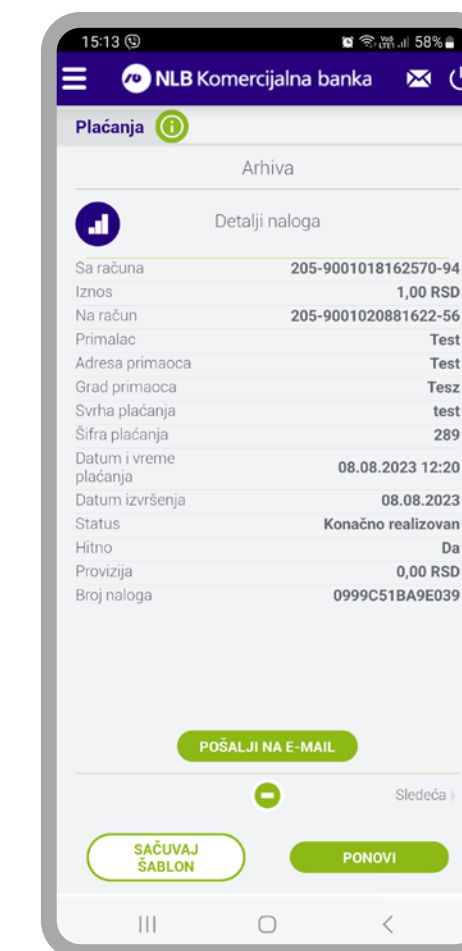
15:13 58%

NLB Komercijalna banka

Plaćanja

Arhiva

Detalji naloga

| | |
|---|---|
| Sa računa | 205-9001018162570-94 |
| Iznos | 1,00 RSD |
| Na račun | 205-9001020881622-56 |
| Primalac | Test |
| Adresa primaoca | Test |
| Grad primaoca | Tesz |
| Svrha plaćanja | test |
| Šifra plaćanja | 289 |
| Datum i vreme plaćanja | 08.08.2023 12:20 |
| Datum izvršenja | 08.08.2023 |
| Status | Konačno realizovan |
| Hitno | Da |
| Provizija | 0,00 RSD |
| Broj naloga | 0999C51BA9E039 |

POŠALJI NA E-MAIL

Sledeća

SAČUVAJ ŠABLON

PONOVI